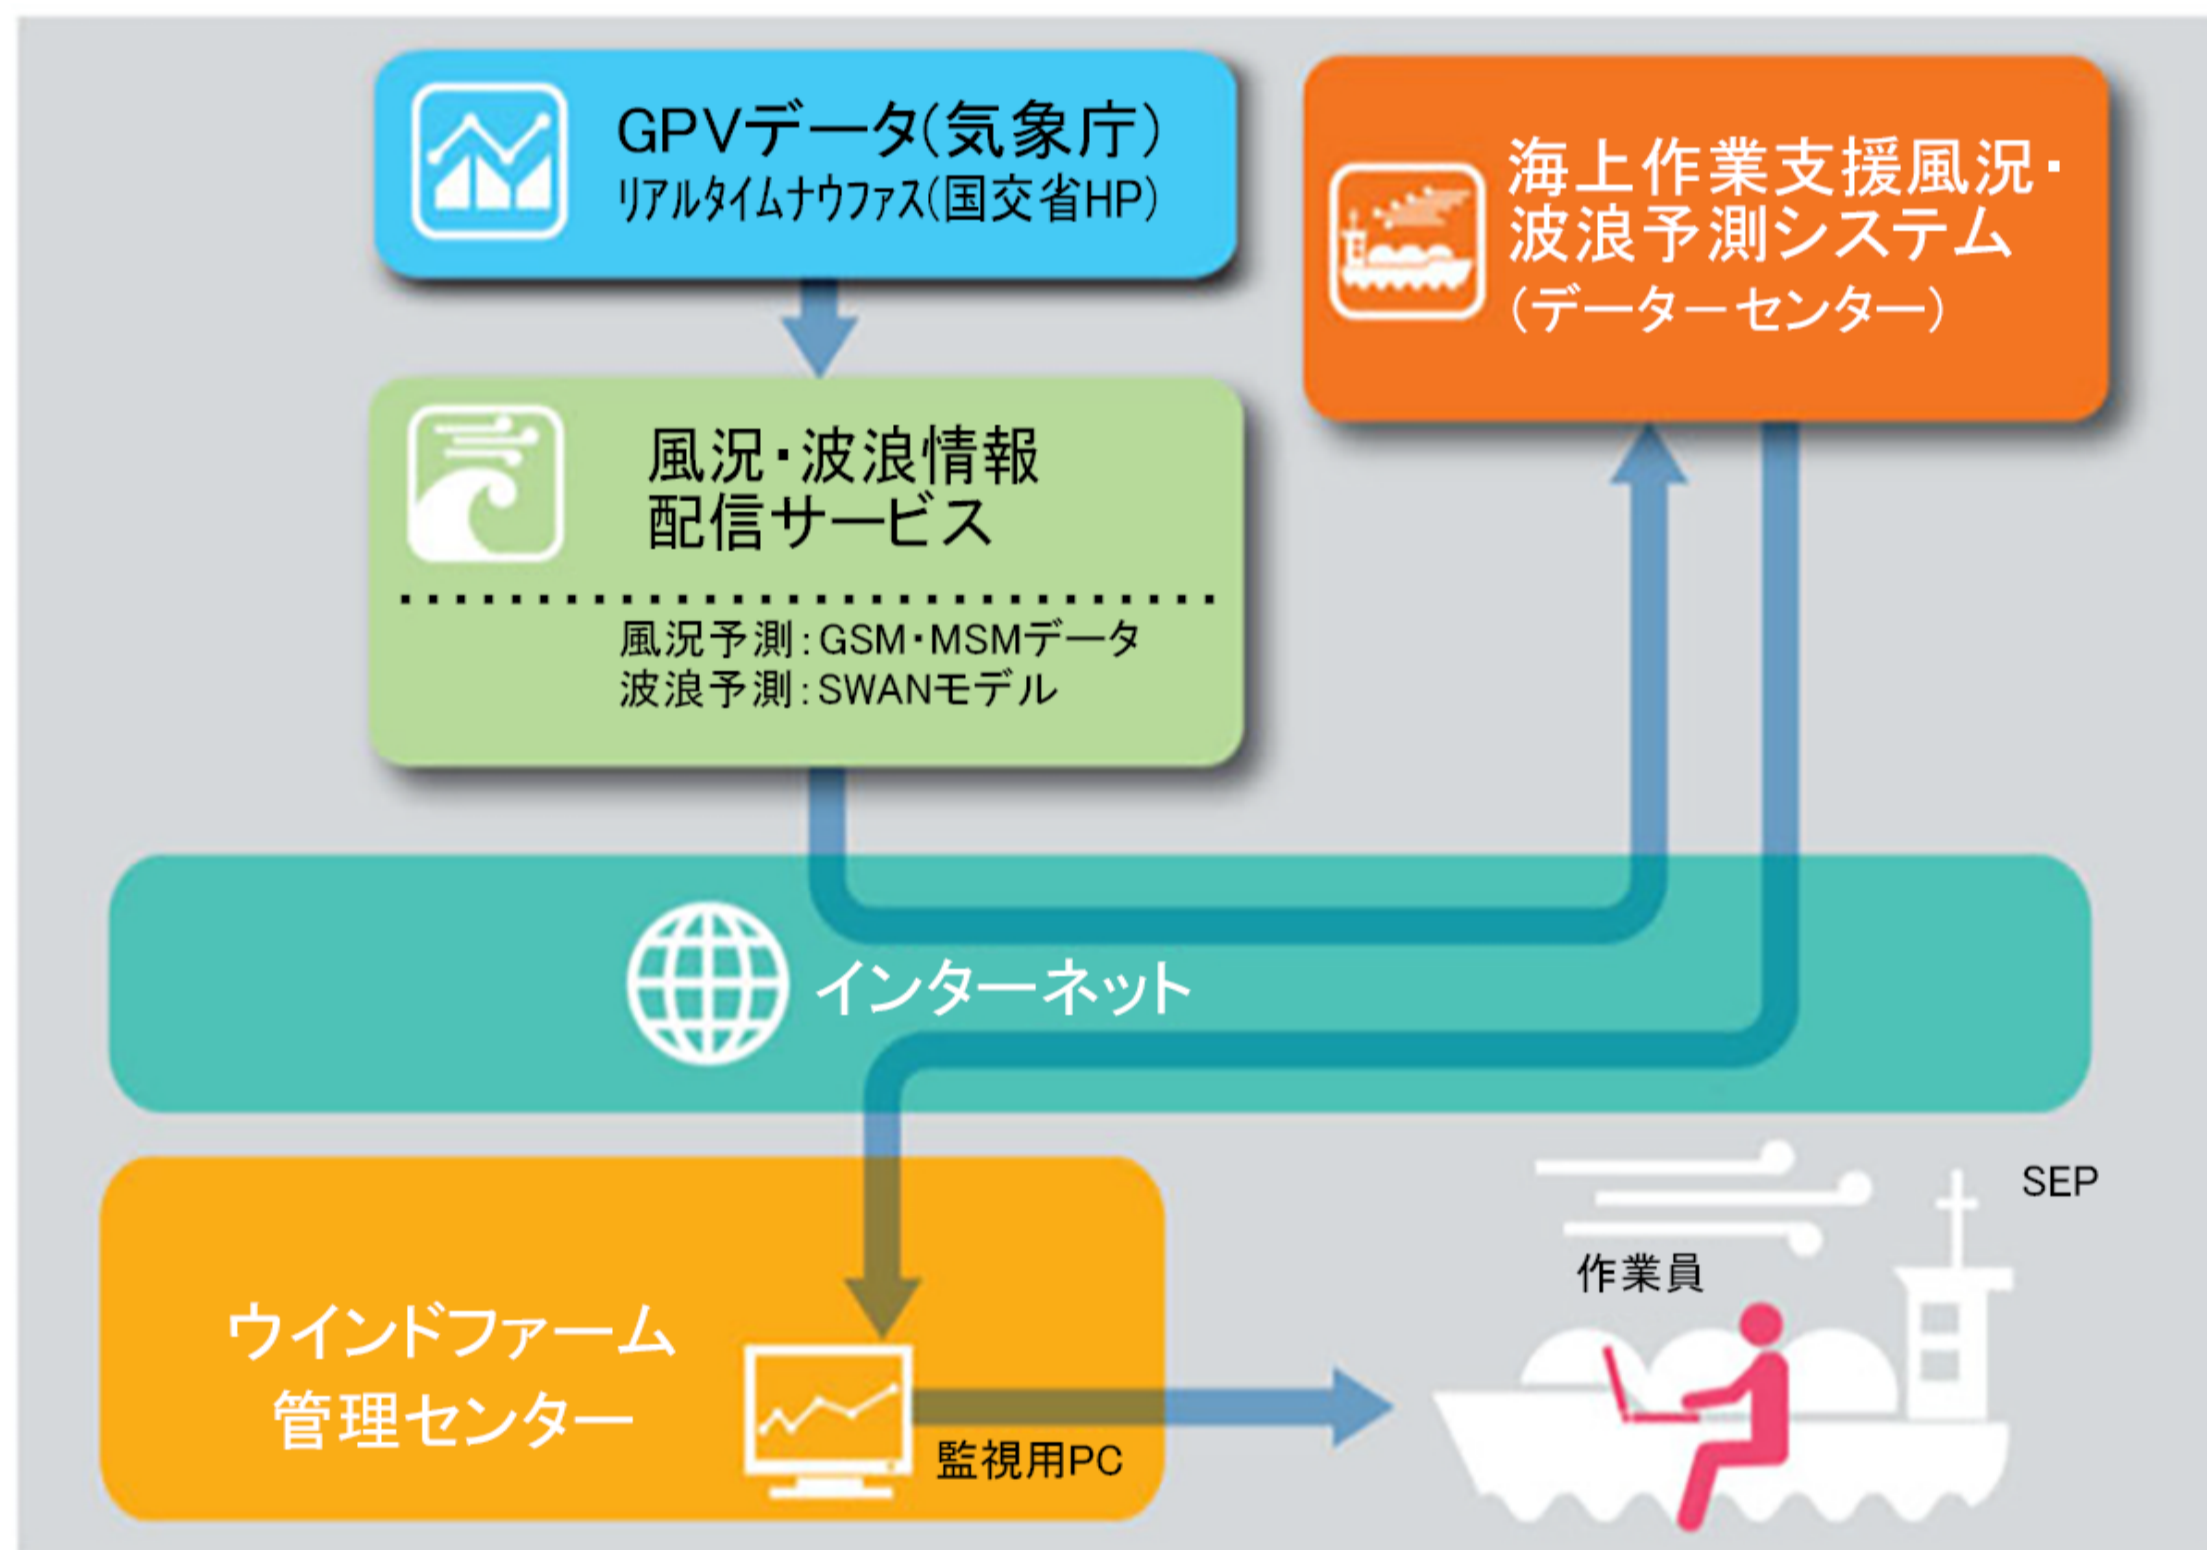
GPVデータ(気象庁)
リアルタイムナウファス(国交省HP)

海上作業支援風況・波浪予測システム
(データーセンター)

風況・波浪情報
配信サービス

風況予測:GSM・MSMデータ
波浪予測:SWANモデル

インターネット

SEP

作業員

ウインドファーム
管理センター

監視用PC